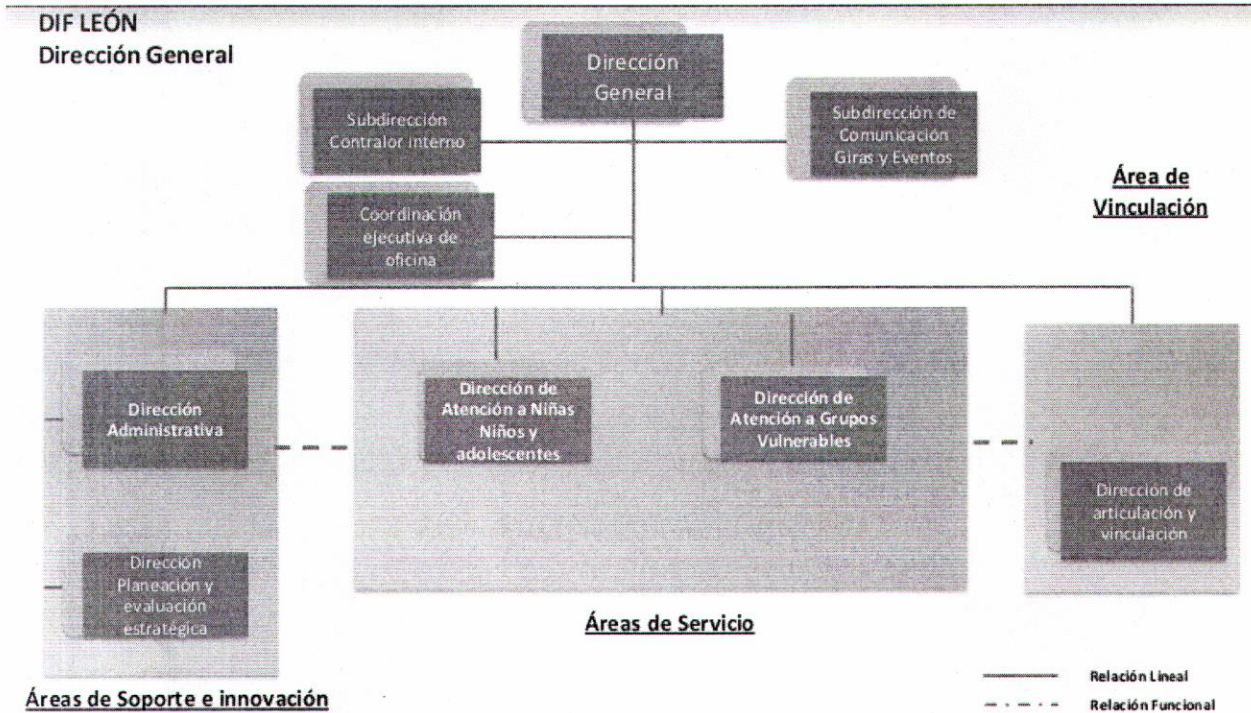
DIF LEÓN
Dirección General

Dirección General

Subdirección Contralor interno

Subdirección de Comunicación Giras y Eventos

Área de Vinculación

Coordinación ejecutiva de oficina

Dirección Administrativa

Dirección de Atención a Niñas Niños y adolescentes

Dirección de Atención a Grupos Vulnerables

Dirección de articulación y vinculación

Dirección Planeación y evaluación estratégica

Áreas de Servicio

Áreas de Soporte e innovación

Relación Lineal
Relación Funcional